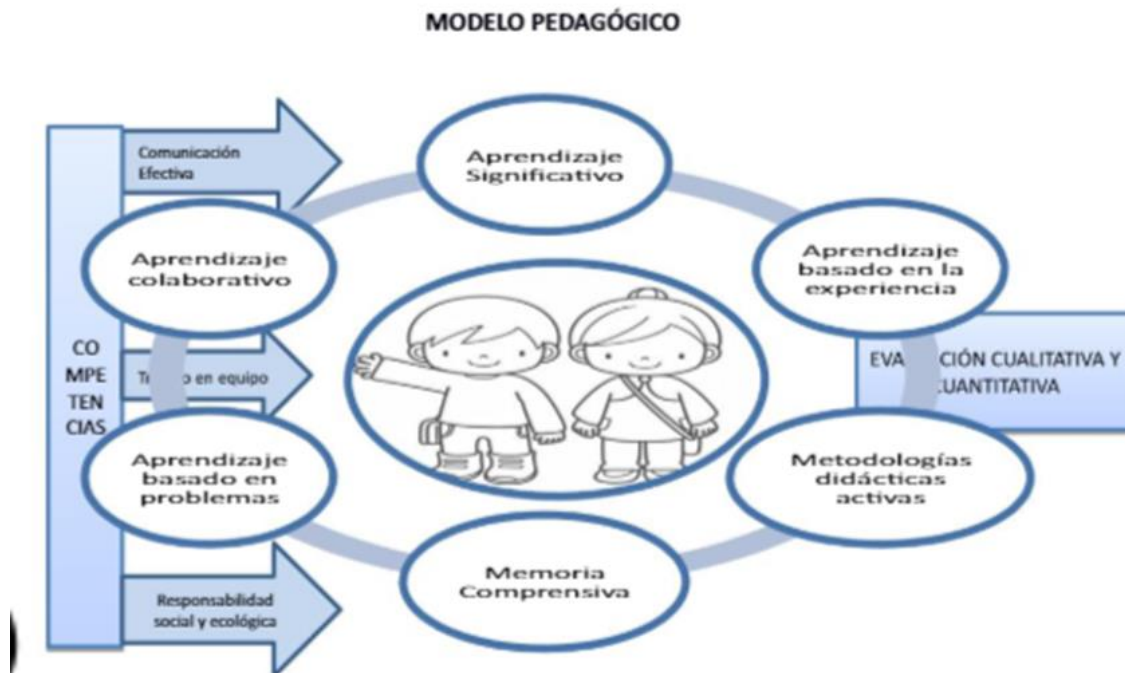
MODELO PEDAGÓGICO

CO MPE TEN CIAS

Comunicación Efectiva

Te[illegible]o en equipo

Responsabilidad social y ecológica

Aprendizaje Significativo

Aprendizaje basado en la experiencia

EVA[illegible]CIÓN CUALITATIVA Y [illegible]UANTITATIVA

Metodologías didácticas activas

Memoria Comprensiva

Aprendizaje basado en problemas

Aprendizaje colaborativo